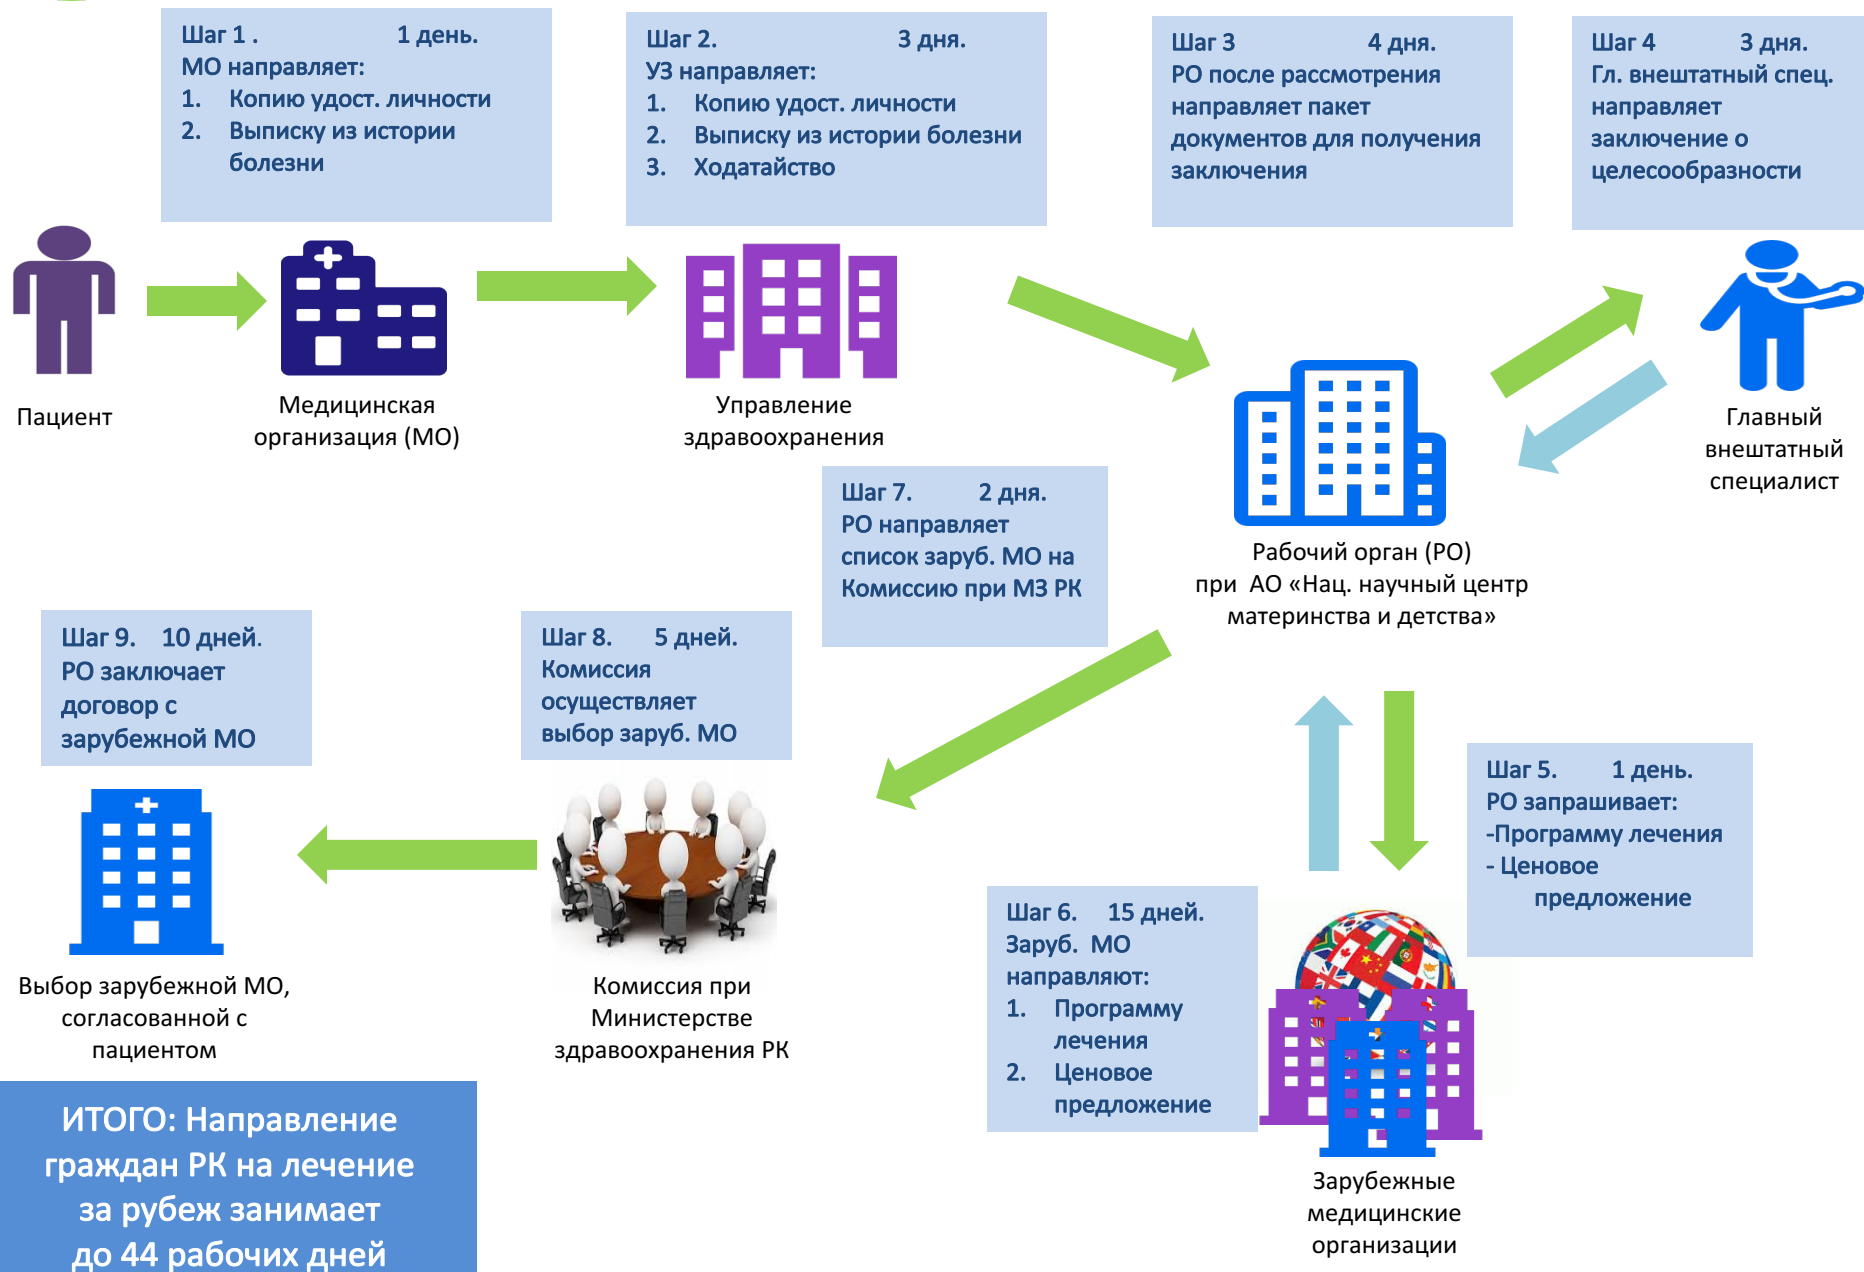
Шаг 1 . 1 день.
МО направляет:
1. Копию удост. личности
2. Выписку из истории болезни

Шаг 2. 3 дня.
УЗ направляет:
1. Копию удост. личности
2. Выписку из истории болезни
3. Ходатайство

Шаг 3 4 дня.
РО после рассмотрения направляет пакет документов для получения заключения

Шаг 4 3 дня.
Гл. внештатный спец. направляет заключение о целесообразности

Пациент

Медицинская организация (МО)

Управление здравоохранения

Главный внештатный специалист

Шаг 7. 2 дня.
РО направляет список заруб. МО на Комиссию при МЗ РК

Рабочий орган (РО) при АО «Нац. научный центр материнства и детства»

Шаг 9. 10 дней.
РО заключает договор с зарубежной МО

Шаг 8. 5 дней.
Комиссия осуществляет выбор заруб. МО

Шаг 5. 1 день.
РО запрашивает:
-Программу лечения
- Ценовое предложение

Шаг 6. 15 дней.
Заруб. МО направляют:
1. Программу лечения
2. Ценовое предложение

Выбор зарубежной МО, согласованной с пациентом

Комиссия при Министерстве здравоохранения РК

Зарубежные медицинские организации

ИТОГО: Направление граждан РК на лечение за рубеж занимает до 44 рабочих дней